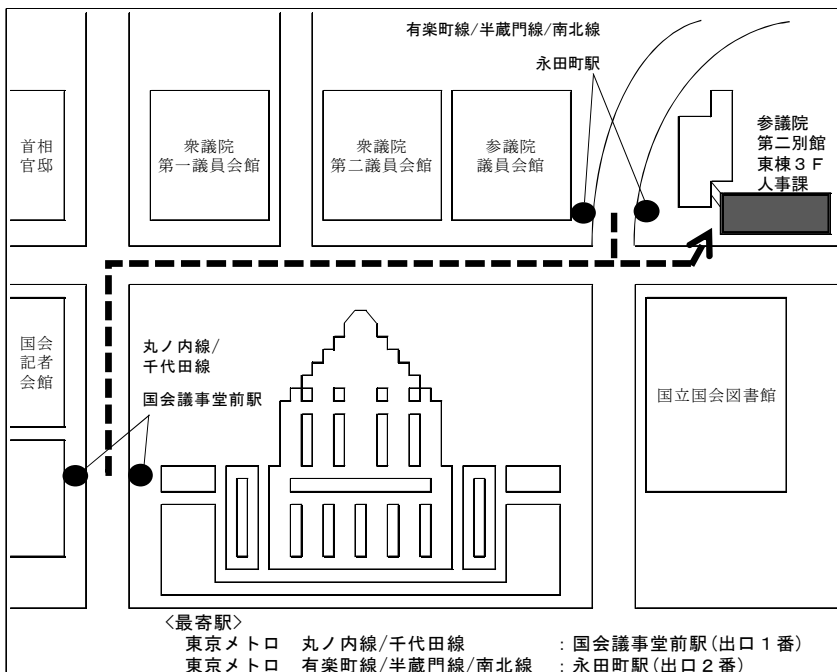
有楽町線/半蔵門線/南北線

永田町駅

首相官邸

衆議院第一議員会館

衆議院第二議員会館

参議院議員会館

参議院第二別館東棟３Ｆ人事課

国会記者会館

丸ノ内線/千代田線

国会議事堂前駅

国立国会図書館

〈最寄駅〉
東京メトロ　丸ノ内線/千代田線　：国会議事堂前駅(出口１番)
東京メトロ　有楽町線/半蔵門線/南北線　：永田町駅(出口２番)